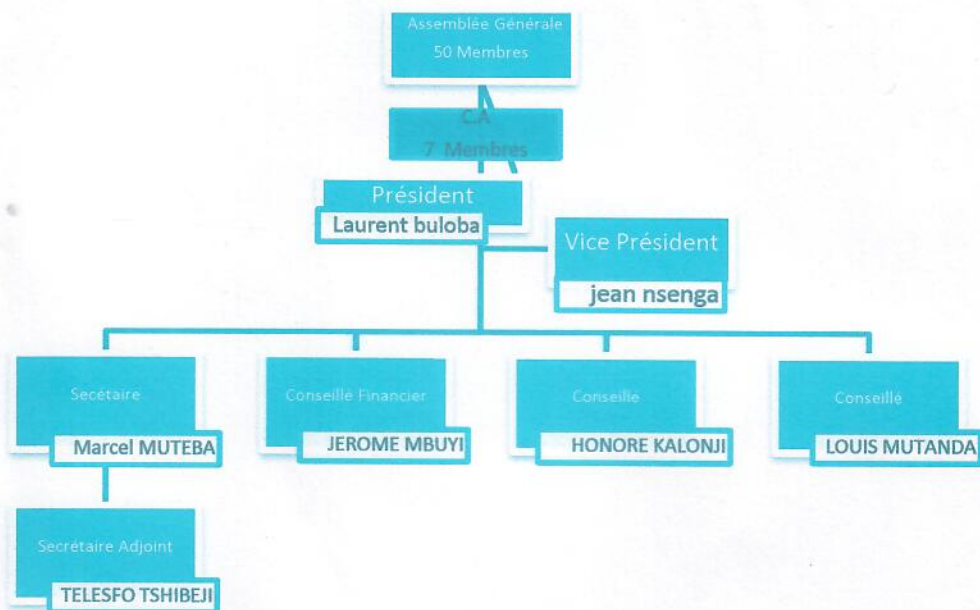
Assemblée Générale
50 Membres

CA
7 Membres

Président
Laurent buloba

Vice Président
jean nsenga

Secétaire
Marcel MUTEBA

Conseillé Financier
JEROME MBUYI

Conseillé
HONORE KALONJI

Conseillé
LOUIS MUTANDA

Secrétaire Adjoint
TELESFO TSHIBEJI